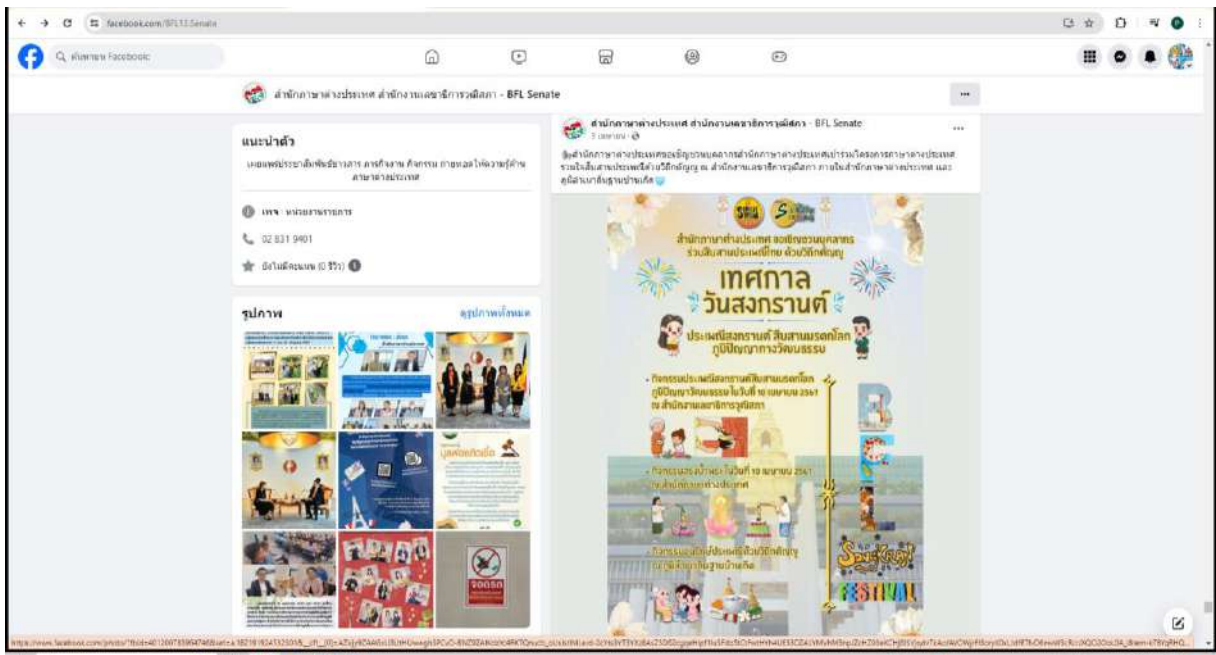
facebook.com/BFL13Senate

ค้นหาบน Facebook

สำนักภาษาต่างประเทศ สำนักงานเลขาธิการวุฒิสภา - BFL Senate

แนะนำตัว

เผยแพร่ประชาสัมพันธ์ข่าวสาร ภารกิจงาน กิจกรรม ภาพผลงานด้านภาษาต่างประเทศ

เพจ · หน่วยงานราชการ

02 831 9401

ยังไม่มีคะแนน (0 รีวิว)

รูปภาพ

ดูรูปภาพทั้งหมด

สำนักภาษาต่างประเทศ สำนักงานเลขาธิการวุฒิสภา - BFL Senate

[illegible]

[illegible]

สำนักภาษาต่างประเทศ ขอเชิญชวนบุคลากร ร่วมสืบสานประเพณีไทย ด้วยวิถีกตัญญู

เทศกาล วันสงกรานต์

ประเพณีสงกรานต์ สืบสานมรดกโลก ภูมิปัญญาทางวัฒนธรรม

FESTIVAL

Songkran

จอดรถ